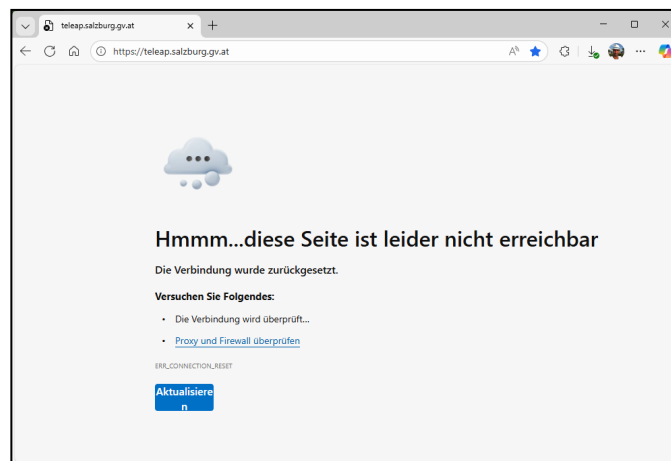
teleap.salzburg.gv.at

https://teleap.salzburg.gv.at

Hmmm...diese Seite ist leider nicht erreichbar

Die Verbindung wurde zurückgesetzt.

Versuchen Sie Folgendes:

- Die Verbindung wird überprüft...
- Proxy und Firewall überprüfen

ERR_CONNECTION_RESET

Aktualisieren